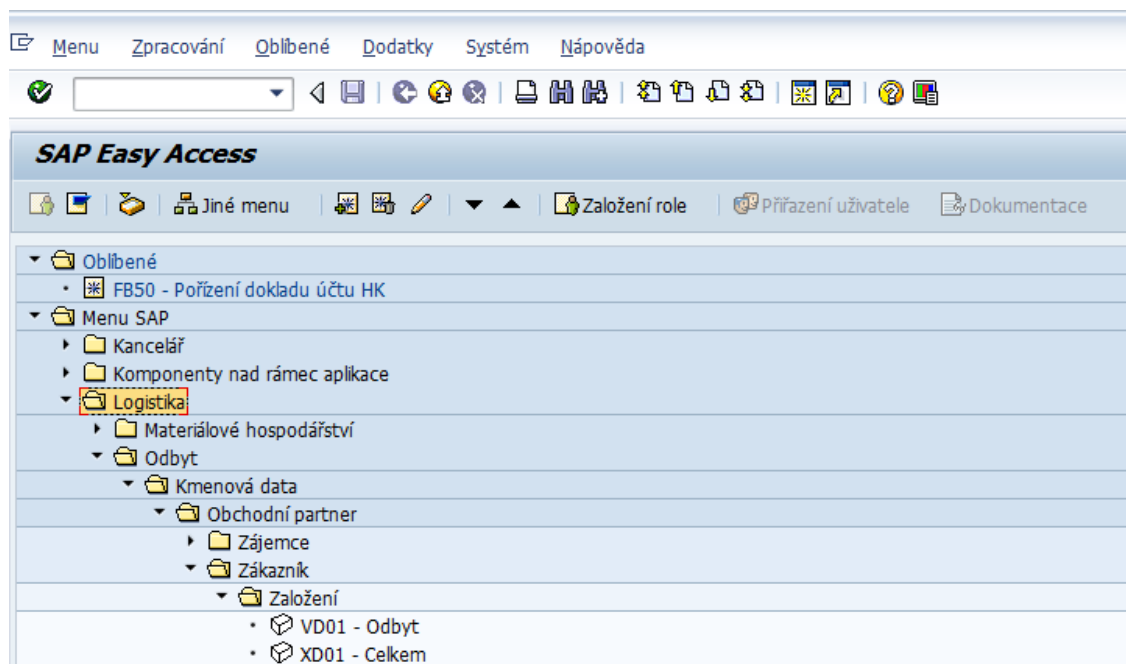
Menu Zpracování Oblíbené Dodatky Systém Nápověda

SAP Easy Access

Jiné menu Založení role Přiřazení uživatele Dokumentace

Oblíbené
FB50 - Pořízení dokladu účtu HK
Menu SAP
Kancelář
Komponenty nad rámec aplikace
Logistika
Materiálové hospodářství
Odbyt
Kmenová data
Obchodní partner
Zájemce
Zákazník
Založení
VD01 - Odbyt
XD01 - Celkem